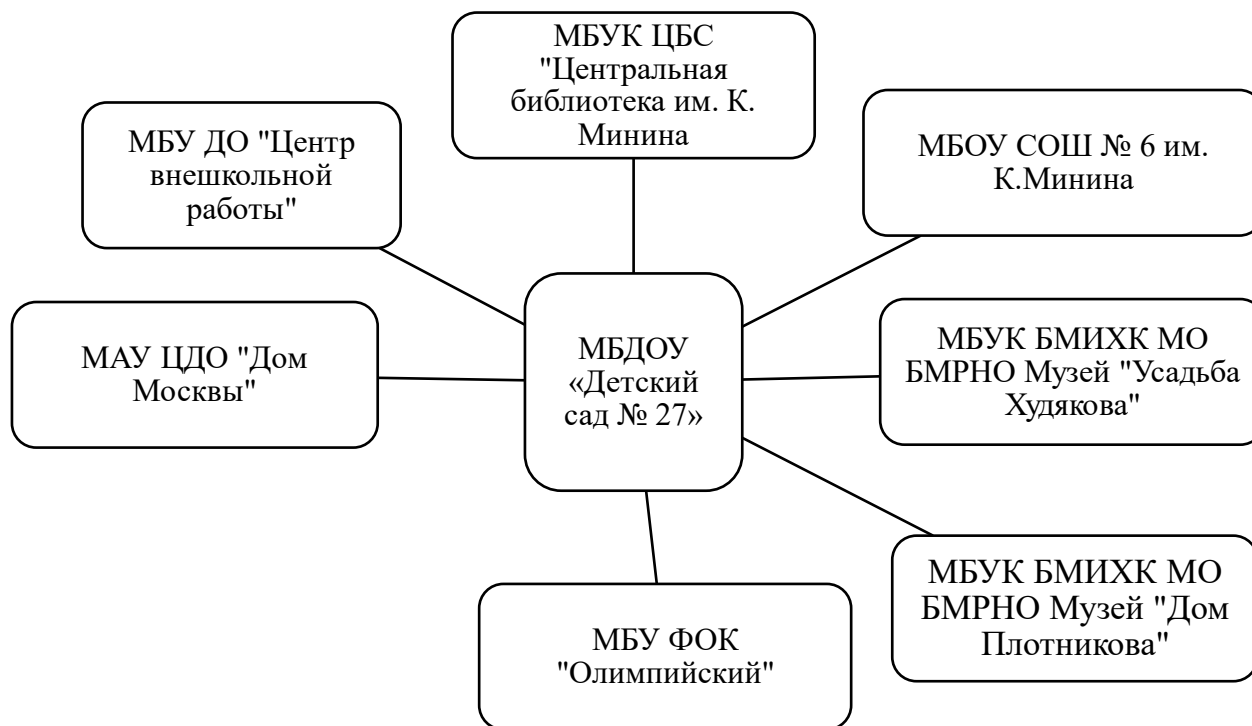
МБУК ЦБС "Центральная библиотека им. К. Минина

МБУ ДО "Центр внешкольной работы"

МБОУ СОШ № 6 им. К.Минина

МАУ ЦДО "Дом Москвы"

МБДОУ «Детский сад № 27»

МБУК БМИХК МО БМРНО Музей "Усадьба Худякова"

МБУК БМИХК МО БМРНО Музей "Дом Плотникова"

МБУ ФОК "Олимпийский"